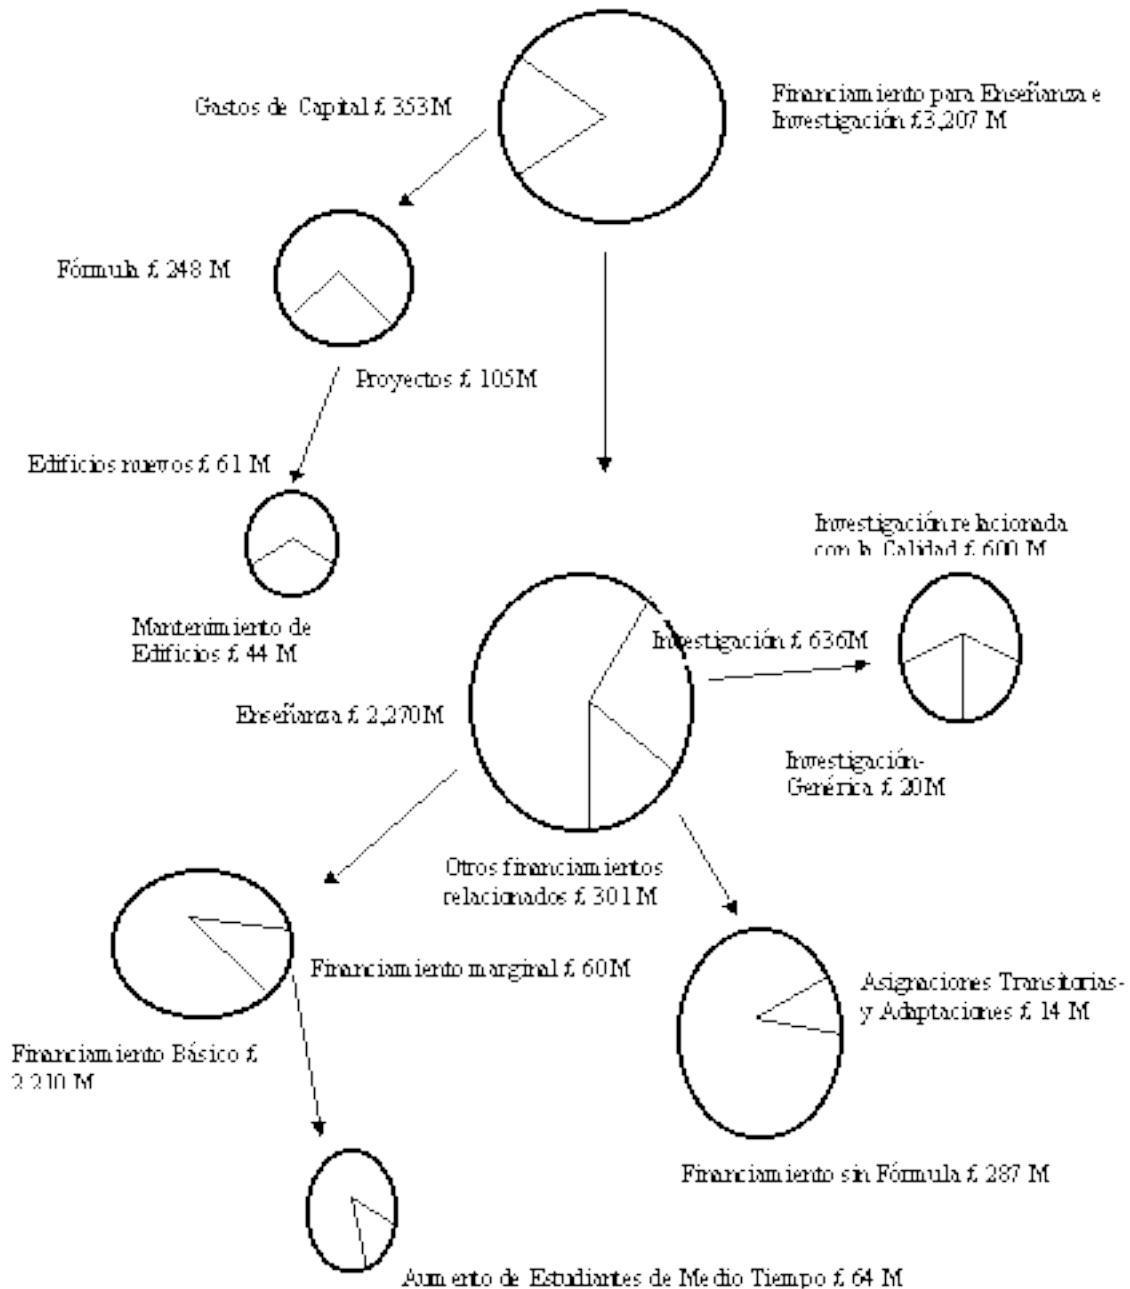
Gastos de Capital £ 353 M

Financiamiento para Enseñanza e Investigación £3,207 M

Fórmula £ 248 M

Proyectos £ 105 M

Edificios nuevos £ 61 M

Mantenimiento de Edificios £ 44 M

Investigación relacionada con la Calidad £ 600 M

Investigación £ 636 M

Enseñanza £ 2,270 M

Investigación-Genérica £ 20 M

Otros financiamientos relacionados £ 301 M

Financiamiento marginal £ 60 M

Asignaciones Transitorias y Adaptaciones £ 14 M

Financiamiento Básico £ 2,210 M

Financiamiento sin Fórmula £ 287 M

Aumento de Estudiantes de Medio Tiempo £ 64 M